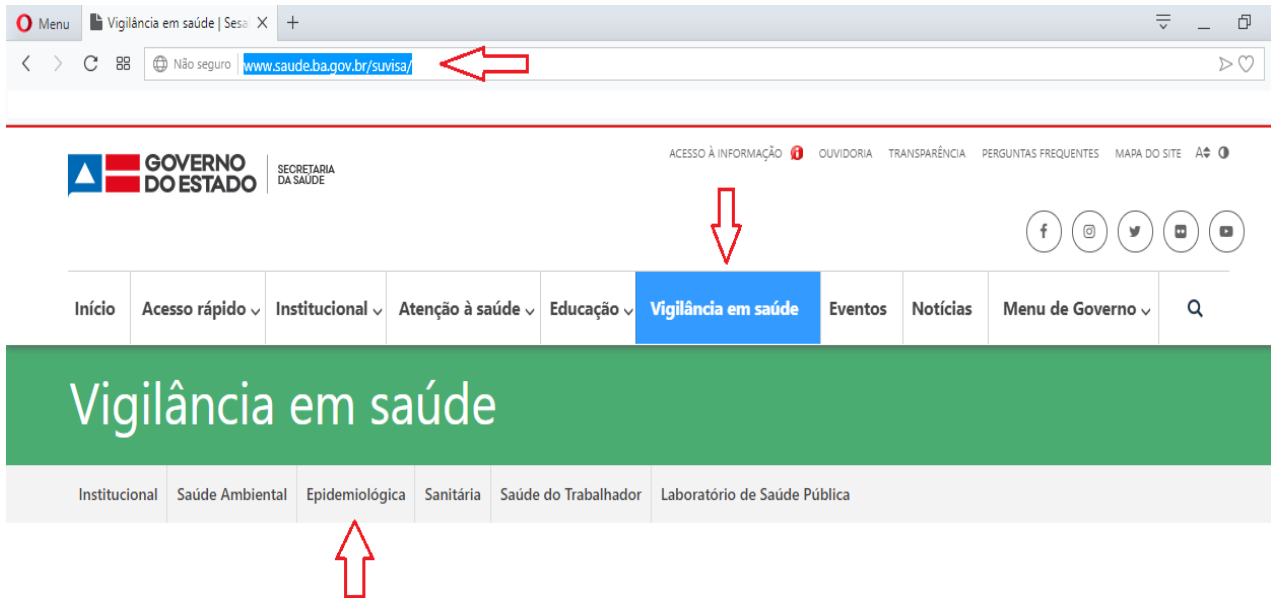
Menu
Vigilância em saúde | Sesa
Não seguro www.saude.ba.gov.br/suvisa/

GOVERNO DO ESTADO
SECRETARIA DA SAÚDE

ACESSO À INFORMAÇÃO OUVIDORIA TRANSPARÊNCIA PERGUNTAS FREQUENTES MAPA DO SITE A

Início
Acesso rápido
Institucional
Atenção à saúde
Educação
Vigilância em saúde
Eventos
Notícias
Menu de Governo

Vigilância em saúde

Institucional
Saúde Ambiental
Epidemiológica
Sanitária
Saúde do Trabalhador
Laboratório de Saúde Pública